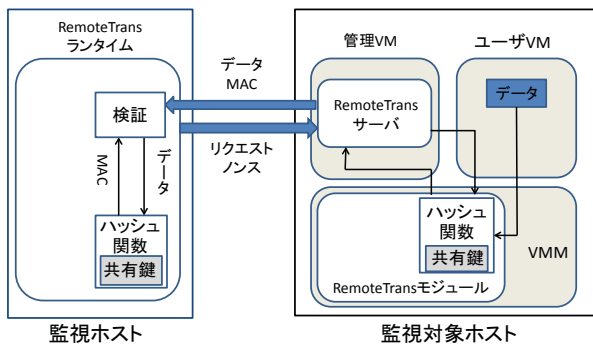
RemoteTrans
ランタイム

検証

MAC

データ

ハッシュ
関数

共有鍵

監視ホスト

データ
MAC

リクエスト
ノンス

管理VM

ユーザVM

RemoteTrans
サーバ

データ

ハッシュ
関数

共有鍵

VMM

RemoteTransモジュール

監視対象ホスト